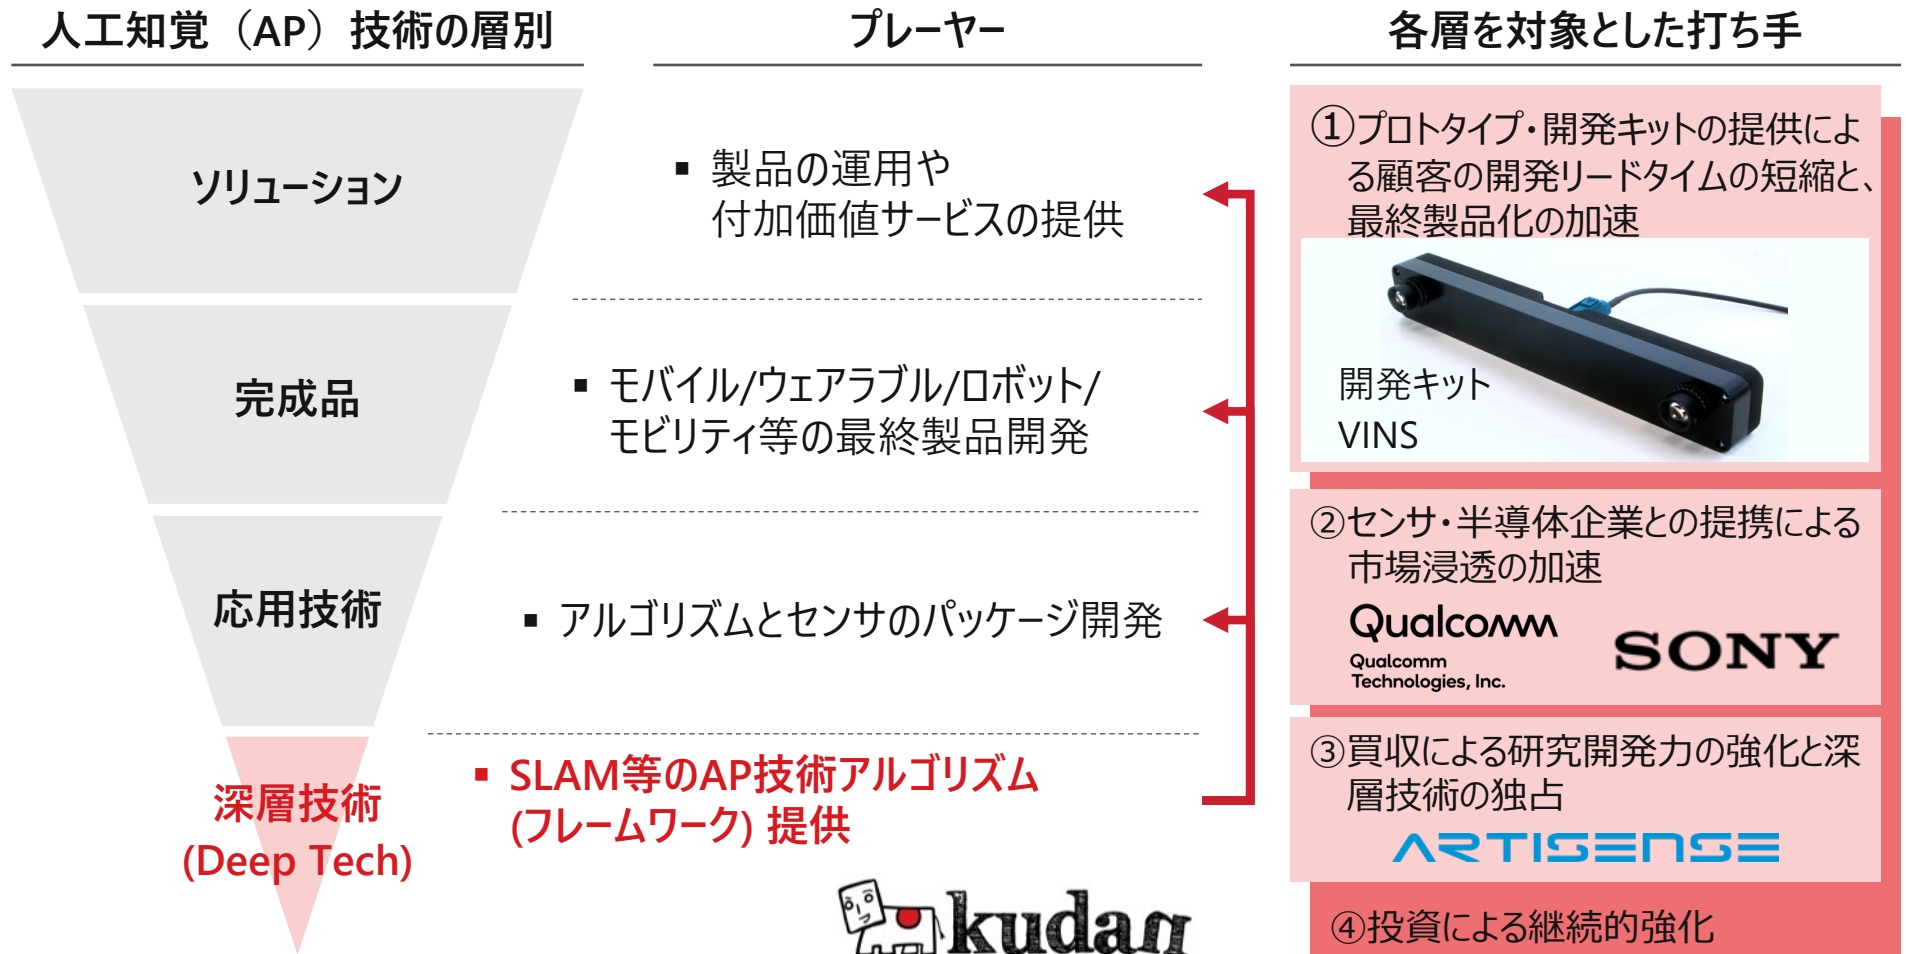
人工知覚（AP）技術の層別

プレーヤー

各層を対象とした打ち手

ソリューション

▪ 製品の運用や付加価値サービスの提供

完成品

▪ モバイル/ウェアラブル/ロボット/モビリティ等の最終製品開発

応用技術

▪ アルゴリズムとセンサのパッケージ開発

深層技術 (Deep Tech)

▪ SLAM等のAP技術アルゴリズム (フレームワーク) 提供

kudan

①プロトタイプ・開発キットの提供による顧客の開発リードタイムの短縮と、最終製品化の加速

開発キット VINS

②センサ・半導体企業との提携による市場浸透の加速

Qualcomm
Qualcomm Technologies, Inc.

SONY

③買収による研究開発力の強化と深層技術の独占

ARTISENSE

④投資による継続的強化